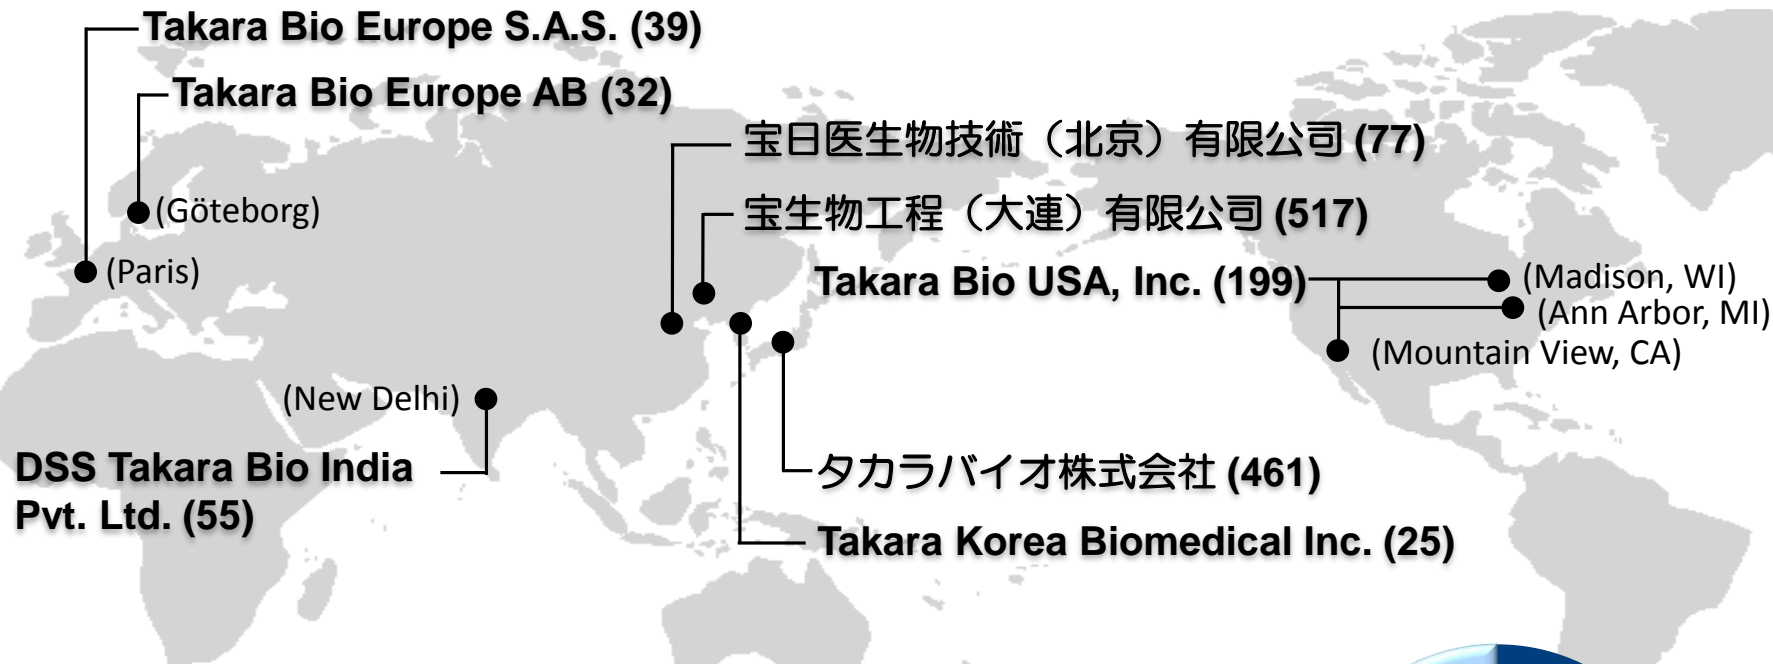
Takara Bio Europe S.A.S. (39)

Takara Bio Europe AB (32)

(Göteborg)

(Paris)

宝日医生物技術（北京）有限公司 (77)

宝生物工程（大連）有限公司 (517)

Takara Bio USA, Inc. (199)

(Madison, WI)

(Ann Arbor, MI)

(Mountain View, CA)

(New Delhi)

DSS Takara Bio India Pvt. Ltd. (55)

タカラバイオ株式会社 (461)

Takara Korea Biomedical Inc. (25)